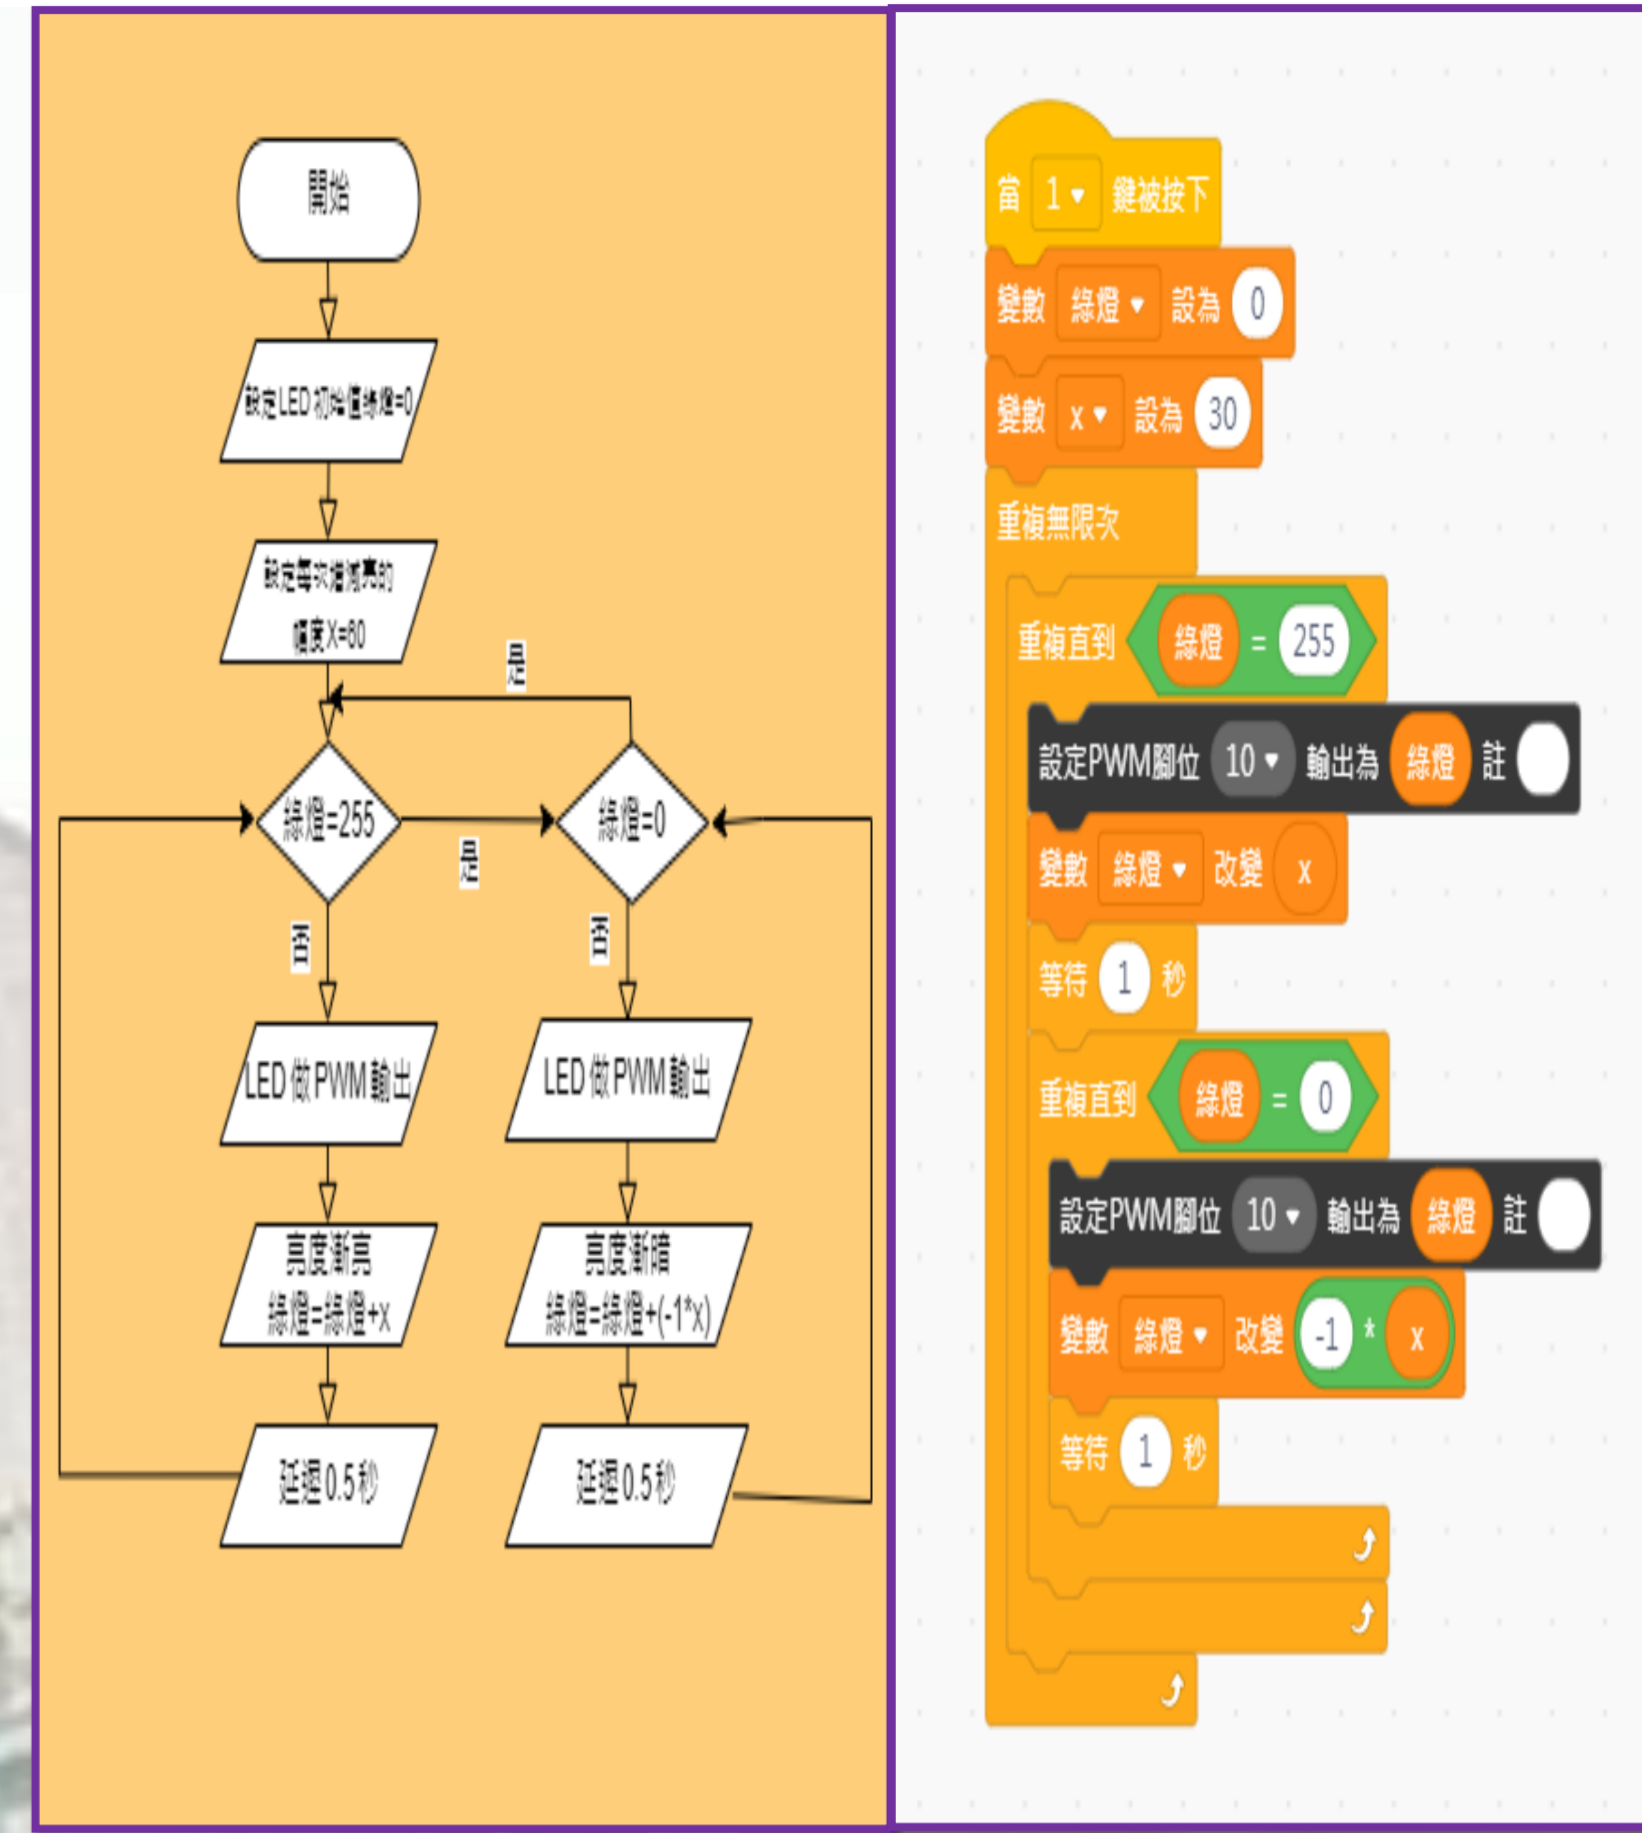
開始

設定LED初始值綠燈=0

設定每次增減亮的幅度X=80

是

綠燈=255

是

綠燈=0

否

否

LED做PWM輸出

LED做PWM輸出

亮度漸亮
綠燈=綠燈+X

亮度漸暗
綠燈=綠燈+(-1*X)

延遲0.5秒

延遲0.5秒

當 1 ▾ 鍵被按下
變數 綠燈 ▾ 設為 0
變數 x ▾ 設為 30
重複無限次
重複直到 綠燈 = 255
設定PWM腳位 10 ▾ 輸出為 綠燈 註
變數 綠燈 ▾ 改變 x
等待 1 秒
重複直到 綠燈 = 0
設定PWM腳位 10 ▾ 輸出為 綠燈 註
變數 綠燈 ▾ 改變 -1 * x
等待 1 秒